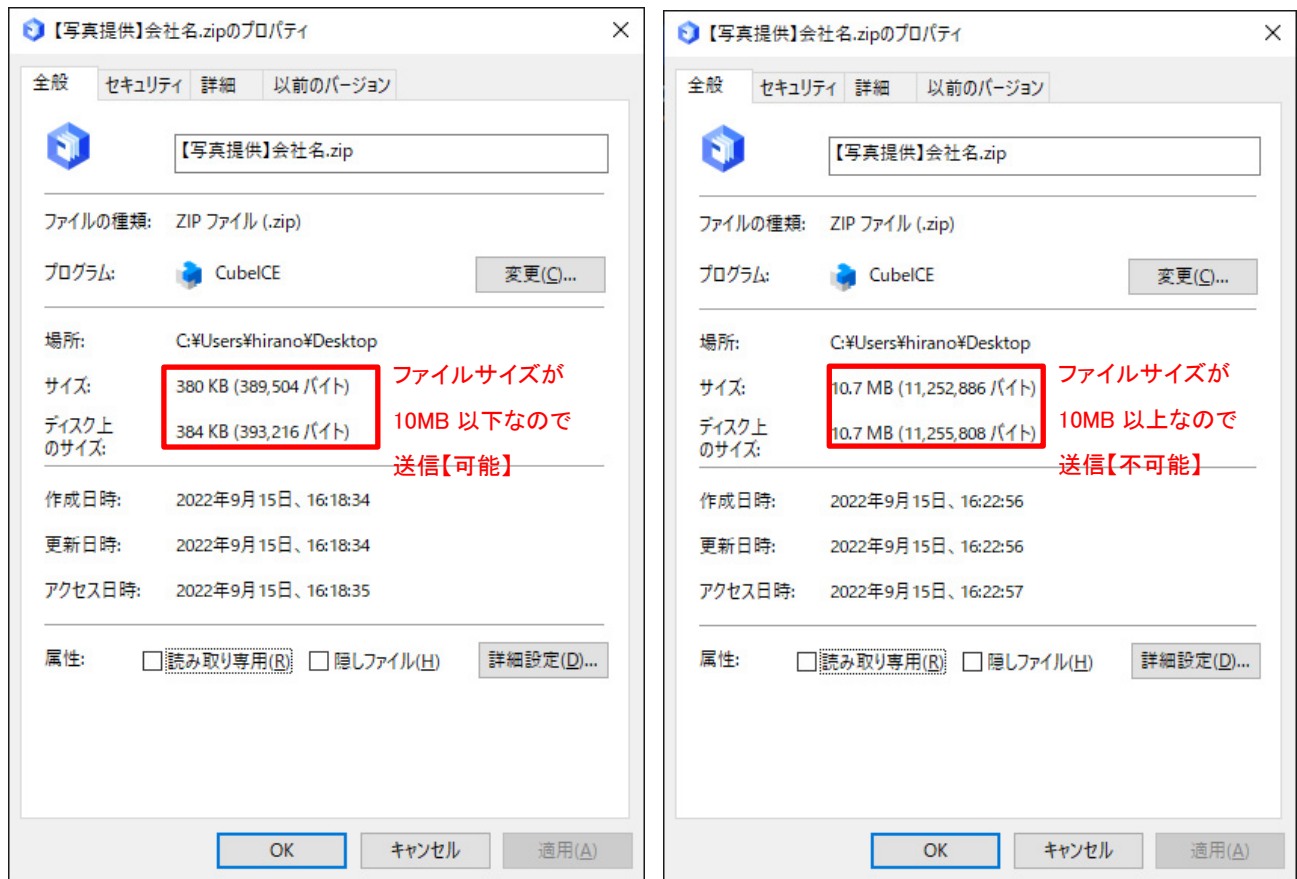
【写真提供】会社名.zipのプロパティ

全般 セキュリティ 詳細 以前のバージョン

【写真提供】会社名.zip

ファイルの種類: ZIP ファイル (.zip)

プログラム: CubeICE 変更(C)...

場所: C:¥Users¥hirano¥Desktop

サイズ: 380 KB (389,504 バイト)

ディスク上のサイズ: 384 KB (393,216 バイト)

ファイルサイズが10MB 以下なので送信【可能】

作成日時: 2022年9月15日、16:18:34

更新日時: 2022年9月15日、16:18:34

アクセス日時: 2022年9月15日、16:18:35

属性: 読み取り専用(R) 隠しファイル(H) 詳細設定(D)...

OK キャンセル 適用(A)

【写真提供】会社名.zipのプロパティ

全般 セキュリティ 詳細 以前のバージョン

【写真提供】会社名.zip

ファイルの種類: ZIP ファイル (.zip)

プログラム: CubeICE 変更(C)...

場所: C:¥Users¥hirano¥Desktop

サイズ: 10.7 MB (11,252,886 バイト)

ディスク上のサイズ: 10.7 MB (11,255,808 バイト)

ファイルサイズが10MB 以上なので送信【不可能】

作成日時: 2022年9月15日、16:22:56

更新日時: 2022年9月15日、16:22:56

アクセス日時: 2022年9月15日、16:22:57

属性: 読み取り専用(R) 隠しファイル(H) 詳細設定(D)...

OK キャンセル 適用(A)